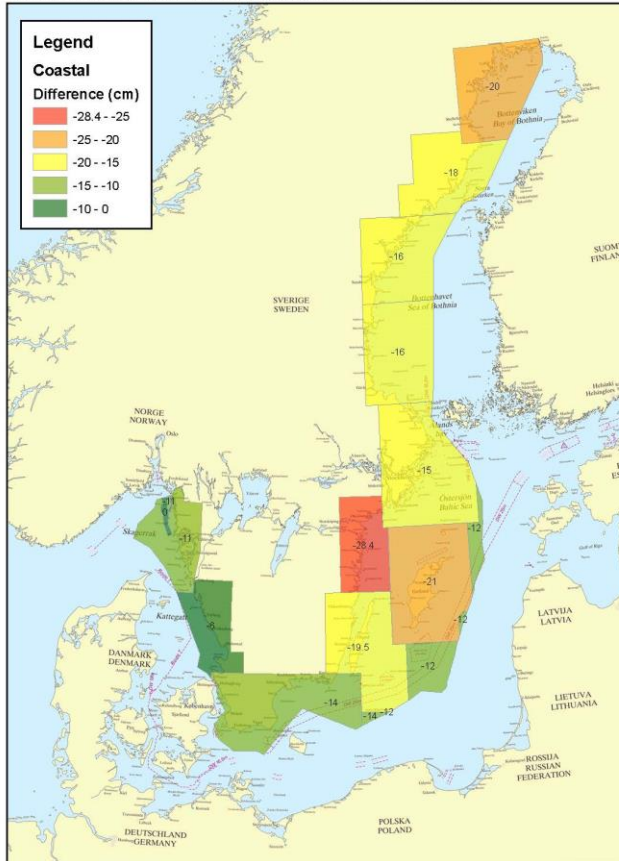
Legend
Coastal
Difference (cm)
-28.4 - -25
-25 - -20
-20 - -15
-15 - -10
-10 - 0

-20
Bottenviken
Bay of Bothnia
-18
SUOMI
FINLAND
-16
SVERIGE
SWEDEN
Bottenhavet
Sea of Bothnia
-16
Helsinki
Helsingfors
NORGE
NORWAY
Oslo
Åland
-15
Östersjön
Baltic Sea
-11
0
Skagerrak
-11
-28.4
-12
-21
Kattegat
-6
LATVIJA
LATVIA
-12
DANMARK
DENMARK
-19.5
-12
København
LIETUVA
LITHUANIA
-14
-14
-12
ROSSIJA
RUSSIAN
FEDERATION
POLSKA
POLAND
DEUTSCHLAND
GERMANY